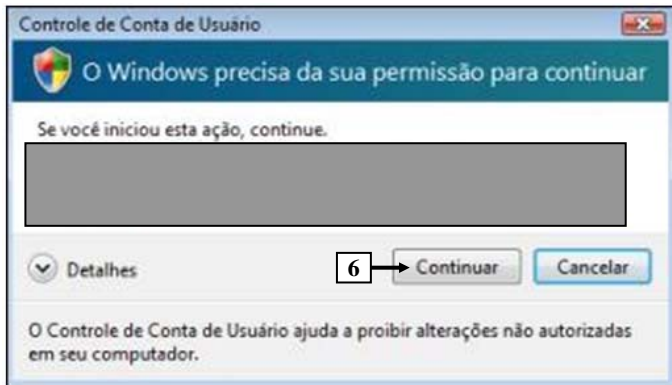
Controle de Conta de Usuário

O Windows precisa da sua permissão para continuar

Se você iniciou esta ação, continue.

Detalhes

6

Continuar

Cancelar

O Controle de Conta de Usuário ajuda a proibir alterações não autorizadas em seu computador.